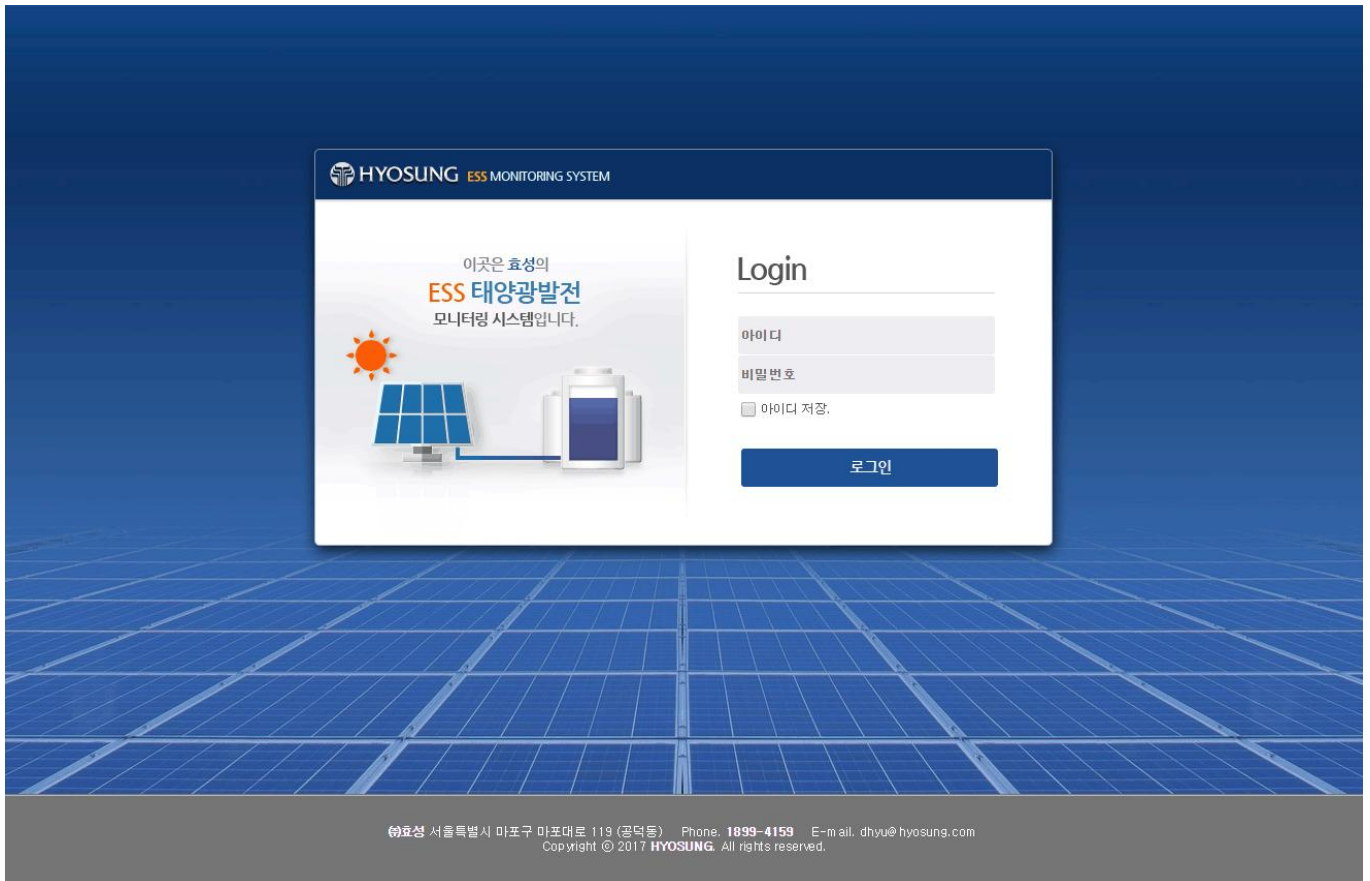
HYOSUNG ESS MONITORING SYSTEM

이곳은 효성의
ESS 태양광발전
모니터링 시스템입니다.

Login

아이디

비밀번호

아이디 저장.

로그인

㈜효성 서울특별시 마포구 마포대로 119 (공덕동) Phone. 1899-4159 E-mail. dhyu@hyosung.com
Copyright © 2017 HYOSUNG. All rights reserved.